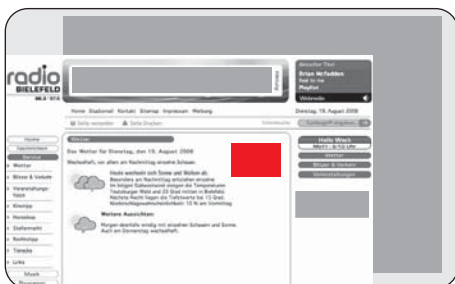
radio BIELEFELD

Aktueller Titel
Brian McFadden
Playlist
Webradio

Home Stadionel Kontakt Sitemap Impressum Werbung

Dienstag, 19. August 2008

Seite versenden Seite drucken

Home
Service
Wetter
Blitzer & Verkehr
Veranstaltungs-tipps
Kinotipp
Horoskop
Stellenmarkt
Radiotipp
Tierecke
Links
Musik

Wetter

Das Wetter für Dienstag, den 19. August 2008

Wechselhaft, vor allem am Nachmittag einzelne Schauer.

Heute wechseln sich Sonne und Wolken ab. Besonders am Nachmittag entstehen einzelne Schauer.

Weitere Aussichten:

Morgen ebenfalls erneut mit einzelnen Schauern und Sonne. Auch am Donnerstag wechselhaft.

Hallo Wach
Wetter
Blitzer & Verkehr
Veranstaltungen